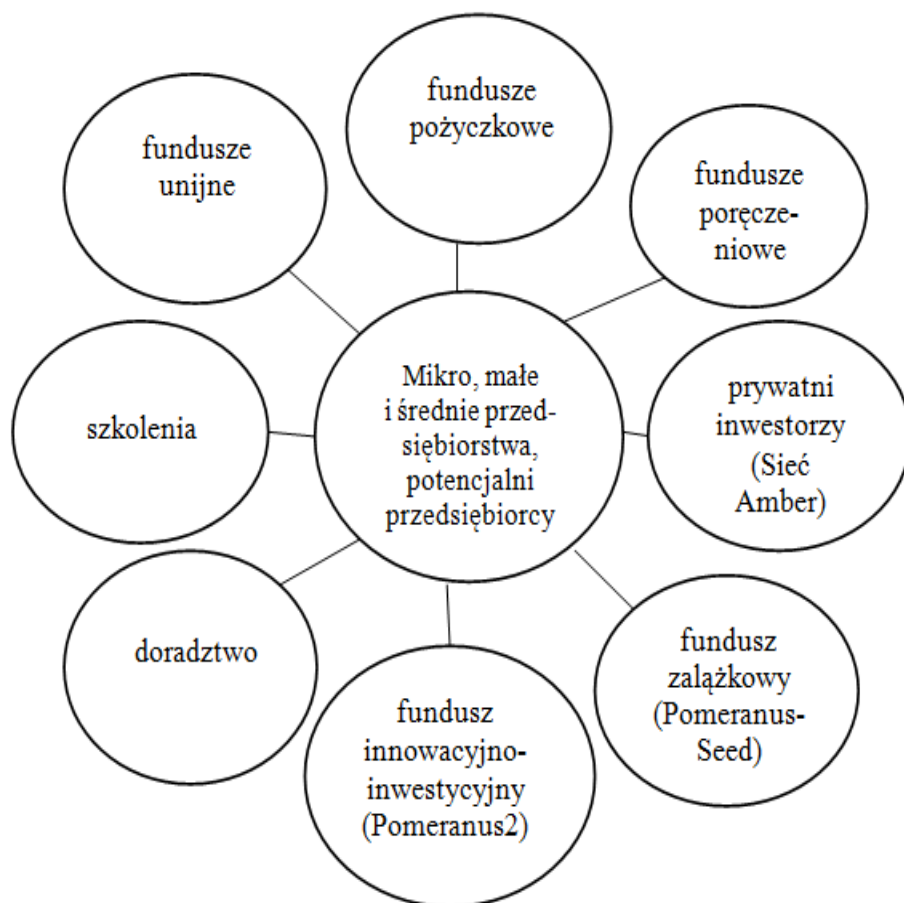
fundusze pożyczkowe

fundusze unijne

fundusze poręczeniowe

Mikro, małe i średnie przedsiębiorstwa, potencjalni przedsiębiorcy

szkolenia

prywatni inwestorzy (Sieć Amber)

doradztwo

fundusz zalążkowy (Pomeranus-Seed)

fundusz innowacyjno-inwestycyjny (Pomeranus2)